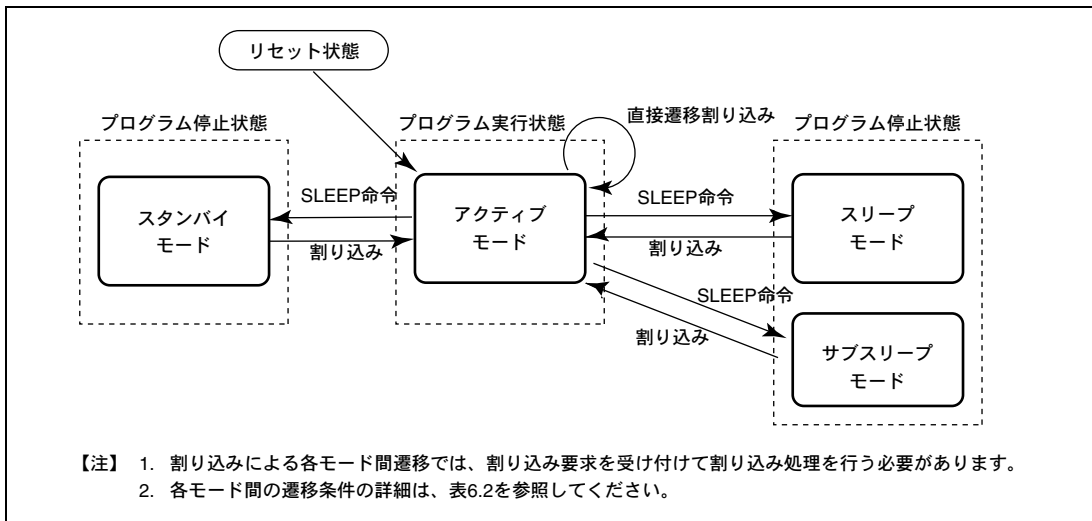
リセット状態

プログラム停止状態

プログラム実行状態

直接遷移割り込み

プログラム停止状態

スタンバイ
モード

SLEEP命令

割り込み

アクティブ
モード

SLEEP命令

割り込み

スリープ
モード

SLEEP命令

割り込み

サブスリープ
モード

【注】 1. 割り込みによる各モード間遷移では、割り込み要求を受け付けて割り込み処理を行う必要があります。
2. 各モード間の遷移条件の詳細は、表6.2を参照してください。